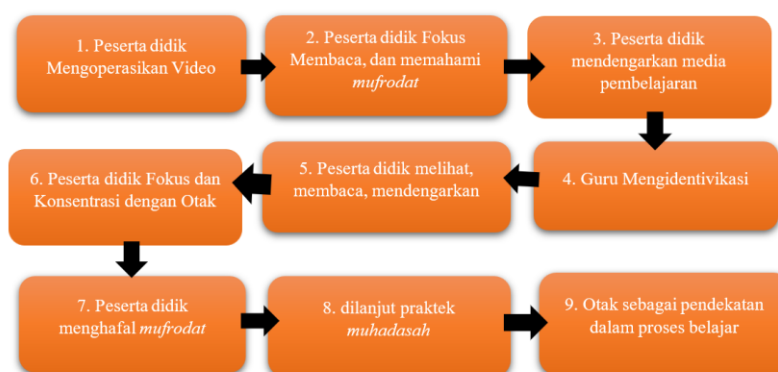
1. Peserta didik Mengoperasikan Video

2. Peserta didik Fokus Membaca, dan memahami *mufrodat*

3. Peserta didik mendengarkan media pembelajaran

4. Guru Mengidentivikasi

5. Peserta didik melihat, membaca, mendengarkan

6. Peserta didik Fokus dan Konsentrasi dengan Otak

7. Peserta didik menghafal *mufrodat*

8. dilanjut praktek *muhadasah*

9. Otak sebagai pendekatan dalam proses belajar